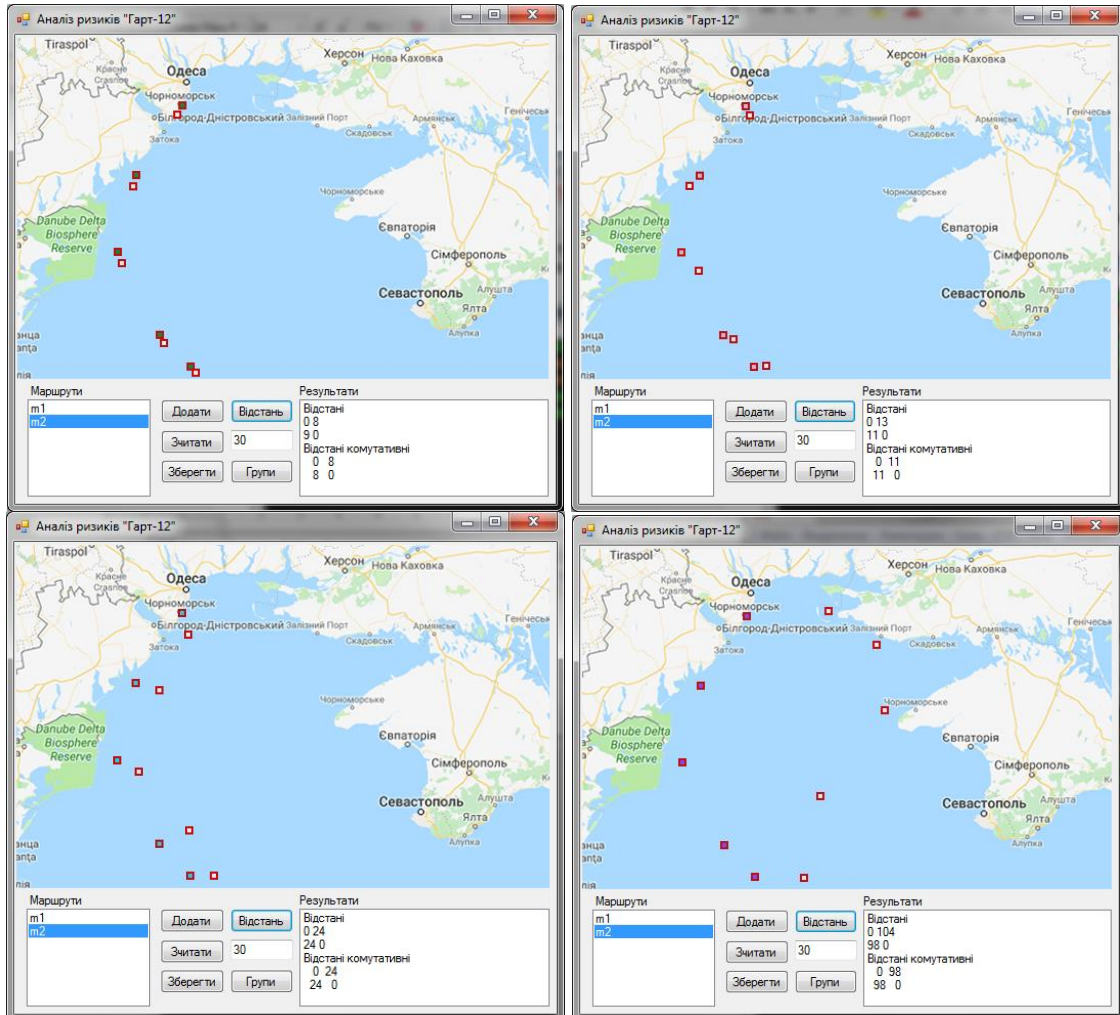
Аналіз ризиків "Гарт-12"

Tiraspol Красне Cnasnoe Одеса Херсон Нова Каховка Чорноморськ Білгород-Дністровський Залізний Порт Армянськ Генічеськ Скадовськ Затока Чорноморське Danube Delta Biosphere Reserve Євпаторія Сімферополь Севастополь Алушта Ялта Алупка нца anta

Маршрути
m1
m2

Додати Відстань
Зчитати 30
Зберегти Групи

Результати
Відстані
0 8
9 0
Відстані комутативні
0 8
8 0

Аналіз ризиків "Гарт-12"

Tiraspol Красне Cnasnoe Одеса Херсон Нова Каховка Чорноморськ Білгород-Дністровський Залізний Порт Армянськ Генічеськ Скадовськ Затока Чорноморське Danube Delta Biosphere Reserve Євпаторія Сімферополь Севастополь Алушта Ялта Алупка нца anta

Маршрути
m1
m2

Додати Відстань
Зчитати 30
Зберегти Групи

Результати
Відстані
0 13
11 0
Відстані комутативні
0 11
11 0

Аналіз ризиків "Гарт-12"

Tiraspol Красне Cnasnoe Одеса Херсон Нова Каховка Чорноморськ Білгород-Дністровський Залізний Порт Армянськ Генічеськ Скадовськ Затока Чорноморське Danube Delta Biosphere Reserve Євпаторія Сімферополь Севастополь Алушта Ялта Алупка нца anta

Маршрути
m1
m2

Додати Відстань
Зчитати 30
Зберегти Групи

Результати
Відстані
0 24
24 0
Відстані комутативні
0 24
24 0

Аналіз ризиків "Гарт-12"

Tiraspol Красне Cnasnoe Одеса Херсон Нова Каховка Чорноморськ Білгород-Дністровський Залізний Порт Армянськ Генічеськ Скадовськ Затока Чорноморське Danube Delta Biosphere Reserve Євпаторія Сімферополь Севастополь Алушта Ялта Алупка нца anta

Маршрути
m1
m2

Додати Відстань
Зчитати 30
Зберегти Групи

Результати
Відстані
0 104
98 0
Відстані комутативні
0 98
98 0